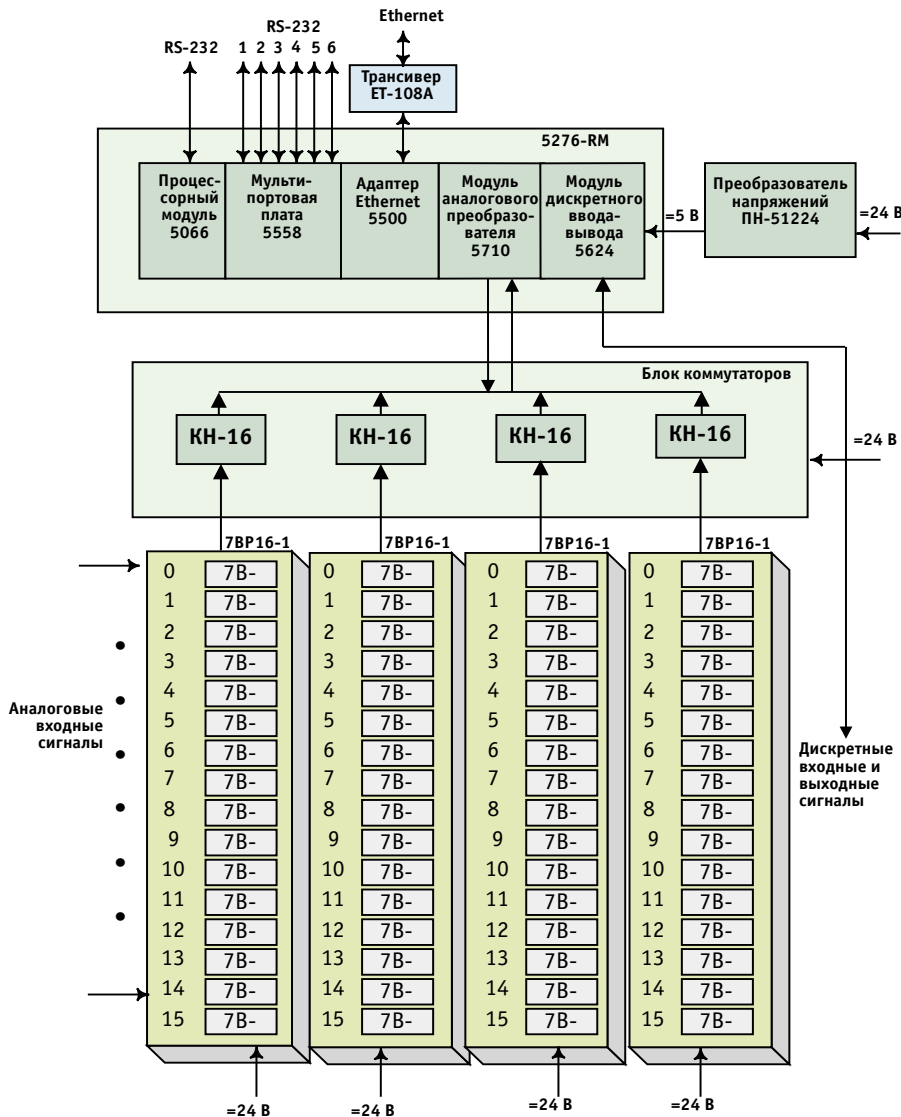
Ethernet

RS-232

RS-232

1 2 3 4 5 6

Трансивер ET-108A

5276-RM

Процессорный модуль 5066

Мультипортовая плата 5558

Адаптер Ethernet 5500

Модуль аналогового преобразователя 5710

Модуль дискретного ввода-вывода 5624

=5 В

Преобразователь напряжений ПН-51224

=24 В

Блок коммутаторов

КН-16

КН-16

КН-16

КН-16

=24 В

7BP16-1

7BP16-1

7BP16-1

7BP16-1

| | |
|---|---|
| 0 | 7B- |
| 1 | 7B- |
| 2 | 7B- |
| 3 | 7B- |
| 4 | 7B- |
| 5 | 7B- |
| 6 | 7B- |
| 7 | 7B- |
| 8 | 7B- |
| 9 | 7B- |
| 10 | 7B- |
| 11 | 7B- |
| 12 | 7B- |
| 13 | 7B- |
| 14 | 7B- |
| 15 | 7B- |

| | |
|---|---|
| 0 | 7B- |
| 1 | 7B- |
| 2 | 7B- |
| 3 | 7B- |
| 4 | 7B- |
| 5 | 7B- |
| 6 | 7B- |
| 7 | 7B- |
| 8 | 7B- |
| 9 | 7B- |
| 10 | 7B- |
| 11 | 7B- |
| 12 | 7B- |
| 13 | 7B- |
| 14 | 7B- |
| 15 | 7B- |

| | |
|---|---|
| 0 | 7B- |
| 1 | 7B- |
| 2 | 7B- |
| 3 | 7B- |
| 4 | 7B- |
| 5 | 7B- |
| 6 | 7B- |
| 7 | 7B- |
| 8 | 7B- |
| 9 | 7B- |
| 10 | 7B- |
| 11 | 7B- |
| 12 | 7B- |
| 13 | 7B- |
| 14 | 7B- |
| 15 | 7B- |

| | |
|---|---|
| 0 | 7B- |
| 1 | 7B- |
| 2 | 7B- |
| 3 | 7B- |
| 4 | 7B- |
| 5 | 7B- |
| 6 | 7B- |
| 7 | 7B- |
| 8 | 7B- |
| 9 | 7B- |
| 10 | 7B- |
| 11 | 7B- |
| 12 | 7B- |
| 13 | 7B- |
| 14 | 7B- |
| 15 | 7B- |

Аналоговые входные сигналы

Дискретные входные и выходные сигналы

=24 В

=24 В

=24 В

=24 В